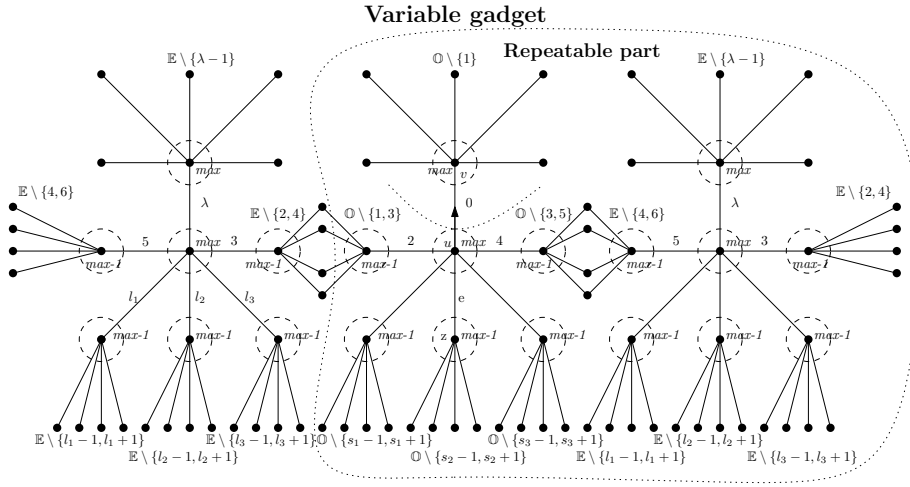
Variable gadget

Repeatable part

$\mathbb{E} \setminus \{\lambda - 1\}$

$\mathbb{O} \setminus \{1\}$

$\mathbb{E} \setminus \{\lambda - 1\}$

max

max

v

max

$\mathbb{E} \setminus \{4, 6\}$

$\lambda$

$\mathbb{E} \setminus \{2, 4\}$

$\mathbb{O} \setminus \{1, 3\}$

0

$\mathbb{O} \setminus \{3, 5\}$

$\mathbb{E} \setminus \{4, 6\}$

$\lambda$

$\mathbb{E} \setminus \{2, 4\}$

5

max

3

2

u

max

4

5

max

3

max-1

max-1

max-1

max-1

max-1

max-1

$l_1$

$l_2$

$l_3$

e

max-1

max-1

max-1

max-1

z

max-1

max-1

max-1

max-1

$\mathbb{E} \setminus \{l_1 - 1, l_1 + 1\}$

$\mathbb{E} \setminus \{l_3 - 1, l_3 + 1\}$

$\mathbb{O} \setminus \{s_1 - 1, s_1 + 1\}$

$\mathbb{O} \setminus \{s_3 - 1, s_3 + 1\}$

$\mathbb{E} \setminus \{l_2 - 1, l_2 + 1\}$

$\mathbb{E} \setminus \{l_2 - 1, l_2 + 1\}$

$\mathbb{O} \setminus \{s_2 - 1, s_2 + 1\}$

$\mathbb{E} \setminus \{l_1 - 1, l_1 + 1\}$

$\mathbb{E} \setminus \{l_3 - 1, l_3 + 1\}$